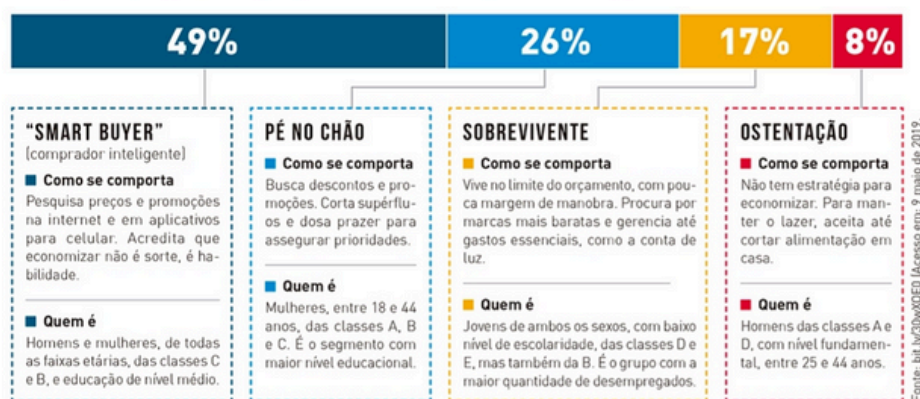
49%

26%

17%

8%

“SMART BUYER”
(comprador inteligente)

Como se comporta
Pesquisa preços e promoções na internet e em aplicativos para celular. Acredita que economizar não é sorte, é habilidade.

Quem é
Homens e mulheres, de todas as faixas etárias, das classes C e B, e educação de nível médio.

PÉ NO CHÃO

Como se comporta
Busca descontos e promoções. Corta supérfluos e dosa prazer para assegurar prioridades.

Quem é
Mulheres, entre 18 e 44 anos, das classes A, B e C. É o segmento com maior nível educacional.

SOBREVIVENTE

Como se comporta
Vive no limite do orçamento, com pouca margem de manobra. Procura por marcas mais baratas e gerencia até gastos essenciais, como a conta de luz.

Quem é
Jovens de ambos os sexos, com baixo nível de escolaridade, das classes D e E, mas também da B. É o grupo com a maior quantidade de desempregados.

OSTENTAÇÃO

Como se comporta
Não tem estratégia para economizar. Para manter o lazer, aceita até cortar alimentação em casa.

Quem é
Homens das classes A e D, com nível fundamental, entre 25 e 44 anos.

Fonte: bit.ly/30wXOED (Acesso em: 9 maio de 2019.